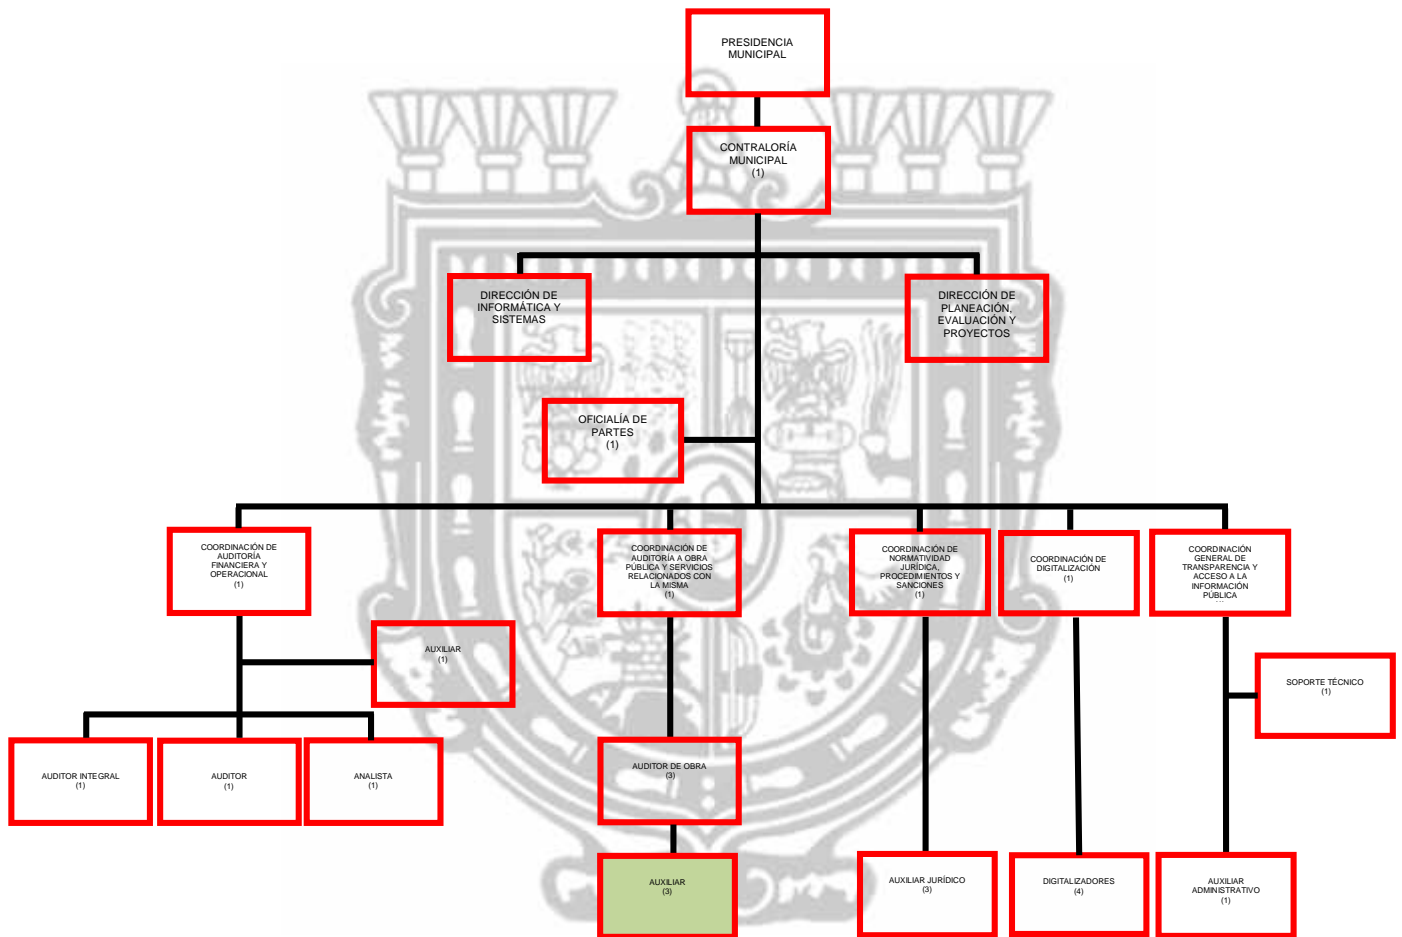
PRESIDENCIA MUNICIPAL

CONTRALORÍA MUNICIPAL
(1)

DIRECCIÓN DE INFORMÁTICA Y SISTEMAS

DIRECCIÓN DE PLANEACIÓN, EVALUACIÓN Y PROYECTOS

OFICIALÍA DE PARTES
(1)

COORDINACIÓN DE AUDITORÍA FINANCIERA Y OPERACIONAL
(1)

COORDINACIÓN DE AUDITORÍA A OBRA PÚBLICA Y SERVICIOS RELACIONADOS CON LA MISMA
(1)

COORDINACIÓN DE NORMATIVIDAD JURÍDICA, PROCEDIMIENTOS Y SANCIONES
(1)

COORDINACIÓN DE DIGITALIZACIÓN
(1)

COORDINACIÓN GENERAL DE TRANSPARENCIA Y ACCESO A LA INFORMACIÓN PÚBLICA

AUXILIAR
(1)

SOPORTE TÉCNICO
(1)

AUDITOR INTEGRAL
(1)

AUDITOR
(1)

ANALISTA
(1)

AUDITOR DE OBRA
(3)

AUXILIAR
(3)

AUXILIAR JURÍDICO
(3)

DIGITALIZADORES
(4)

AUXILIAR ADMINISTRATIVO
(1)